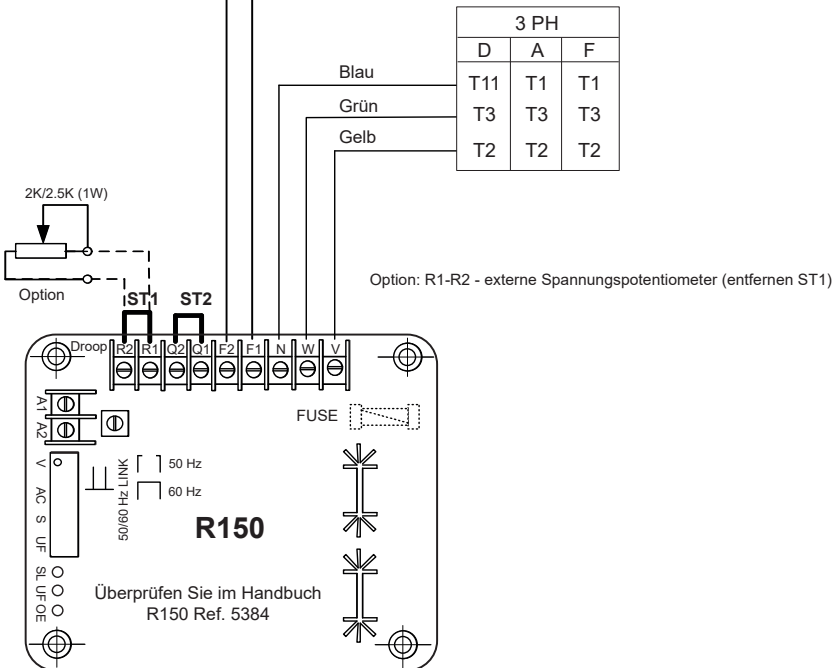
| 3 PH | | |
|---|---|---|
| D | A | F |
| T11 | T1 | T1 |
| T3 | T3 | T3 |
| T2 | T2 | T2 |

Blau
Grün
Gelb

2K/2.5K (1W)

Option

Option: R1-R2 - externe Spannungspotentiometer (entfernen ST1)

ST1 ST2

Droop R2 R1 Q2 Q1 F2 F1 N W V

A1 A2

FUSE

V AC S UF

50/60 Hz LINK
50 Hz
60 Hz

R150

SL UF OE

Überprüfen Sie im Handbuch R150 Ref. 5384